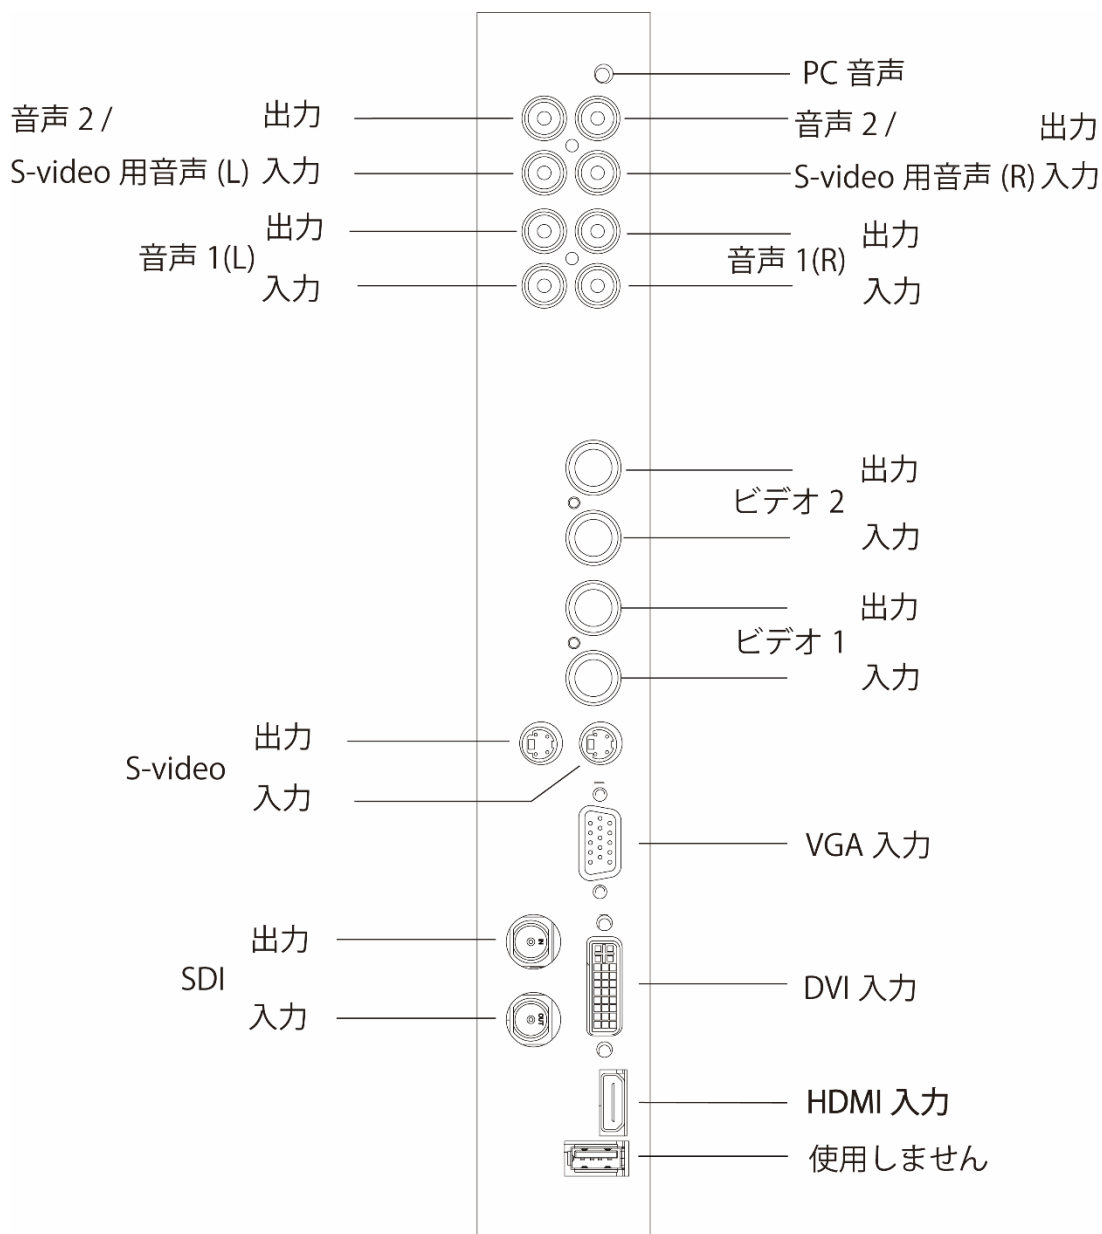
PC 音声

音声 2 / 出力

S-video 用音声 (L) 入力

音声 2 / 出力

S-video 用音声 (R) 入力

出力

音声 1(L)

入力

出力

音声 1(R)

入力

出力

ビデオ 2

入力

出力

ビデオ 1

入力

出力

S-video

入力

VGA 入力

出力

SDI

入力

DVI 入力

HDMI 入力

使用しません